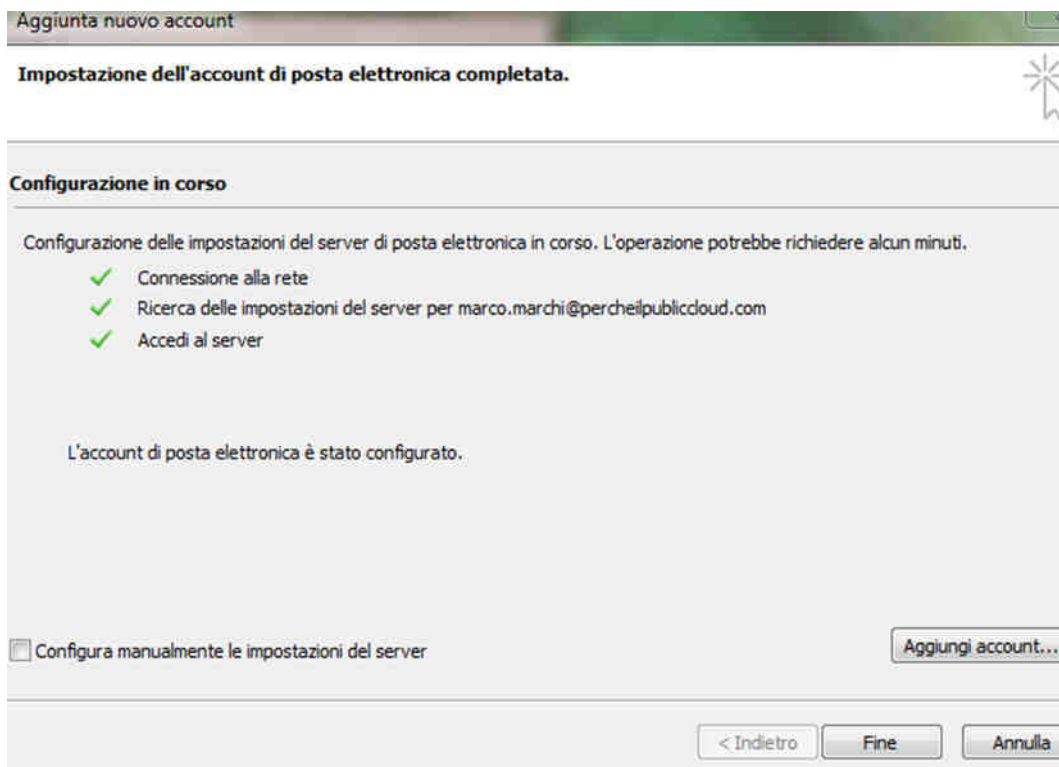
Aggiunta nuovo account

Impostazione dell'account di posta elettronica completata.

Configurazione in corso

Configurazione delle impostazioni del server di posta elettronica in corso. L'operazione potrebbe richiedere alcun minuti.

Connessione alla rete

Ricerca delle impostazioni del server per marco.marchi@percheilpubliccloud.com

Accedi al server

L'account di posta elettronica è stato configurato.

Configura manualmente le impostazioni del server

Aggiungi account...

< Indietro

Fine

Annulla